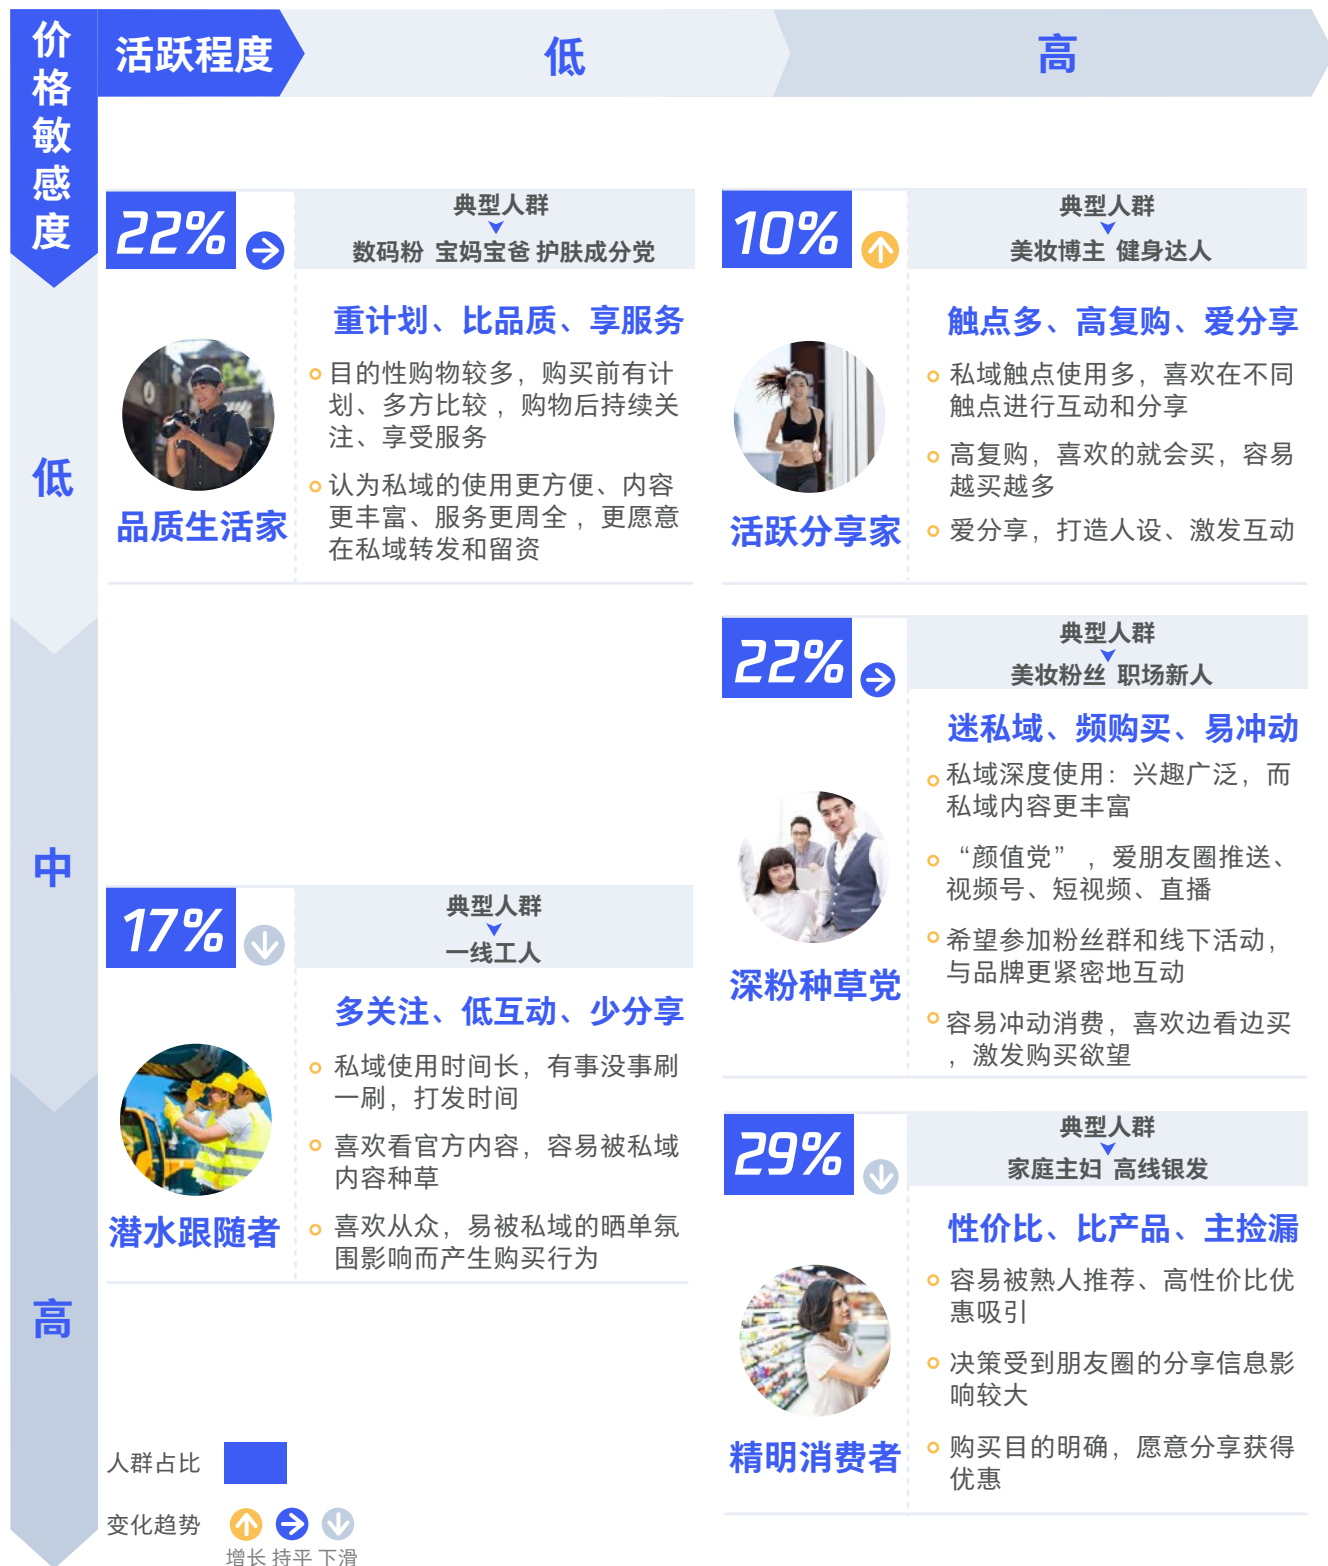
价格敏感度

活跃程度

低

高

低

22%

典型人群

数码粉 宝妈宝爸 护肤成分党

品质生活家

重计划、比品质、享服务

目的性购物较多，购买前有计划、多方比较， 购物后持续关注、享受服务

认为私域的使用更方便、内容更丰富、服务更周全， 更愿意在私域转发和留资

10%

典型人群

美妆博主 健身达人

活跃分享家

触点多、高复购、爱分享

私域触点使用多，喜欢在不同触点进行互动和分享

高复购，喜欢的就会买，容易越买越多

爱分享，打造人设、激发互动

中

22%

典型人群

美妆粉丝 职场新人

深粉种草党

迷私域、频购买、易冲动

私域深度使用：兴趣广泛，而私域内容更丰富

“颜值党”，爱朋友圈推送、视频号、短视频、直播

希望参加粉丝群和线下活动，与品牌更紧密地互动

容易冲动消费，喜欢边看边买，激发购买欲望

17%

典型人群

一线工人

潜水跟随者

多关注、低互动、少分享

私域使用时间长，有事没事刷一刷，打发时间

喜欢看官方内容，容易被私域内容种草

喜欢从众，易被私域的晒单氛围影响而产生购买行为

高

29%

典型人群

家庭主妇 高线银发

精明消费者

性价比、比产品、主捡漏

容易被熟人推荐、高性价比优惠吸引

决策受到朋友圈的分享信息影响较大

购买目的明确，愿意分享获得优惠

人群占比

变化趋势

增长 持平 下滑